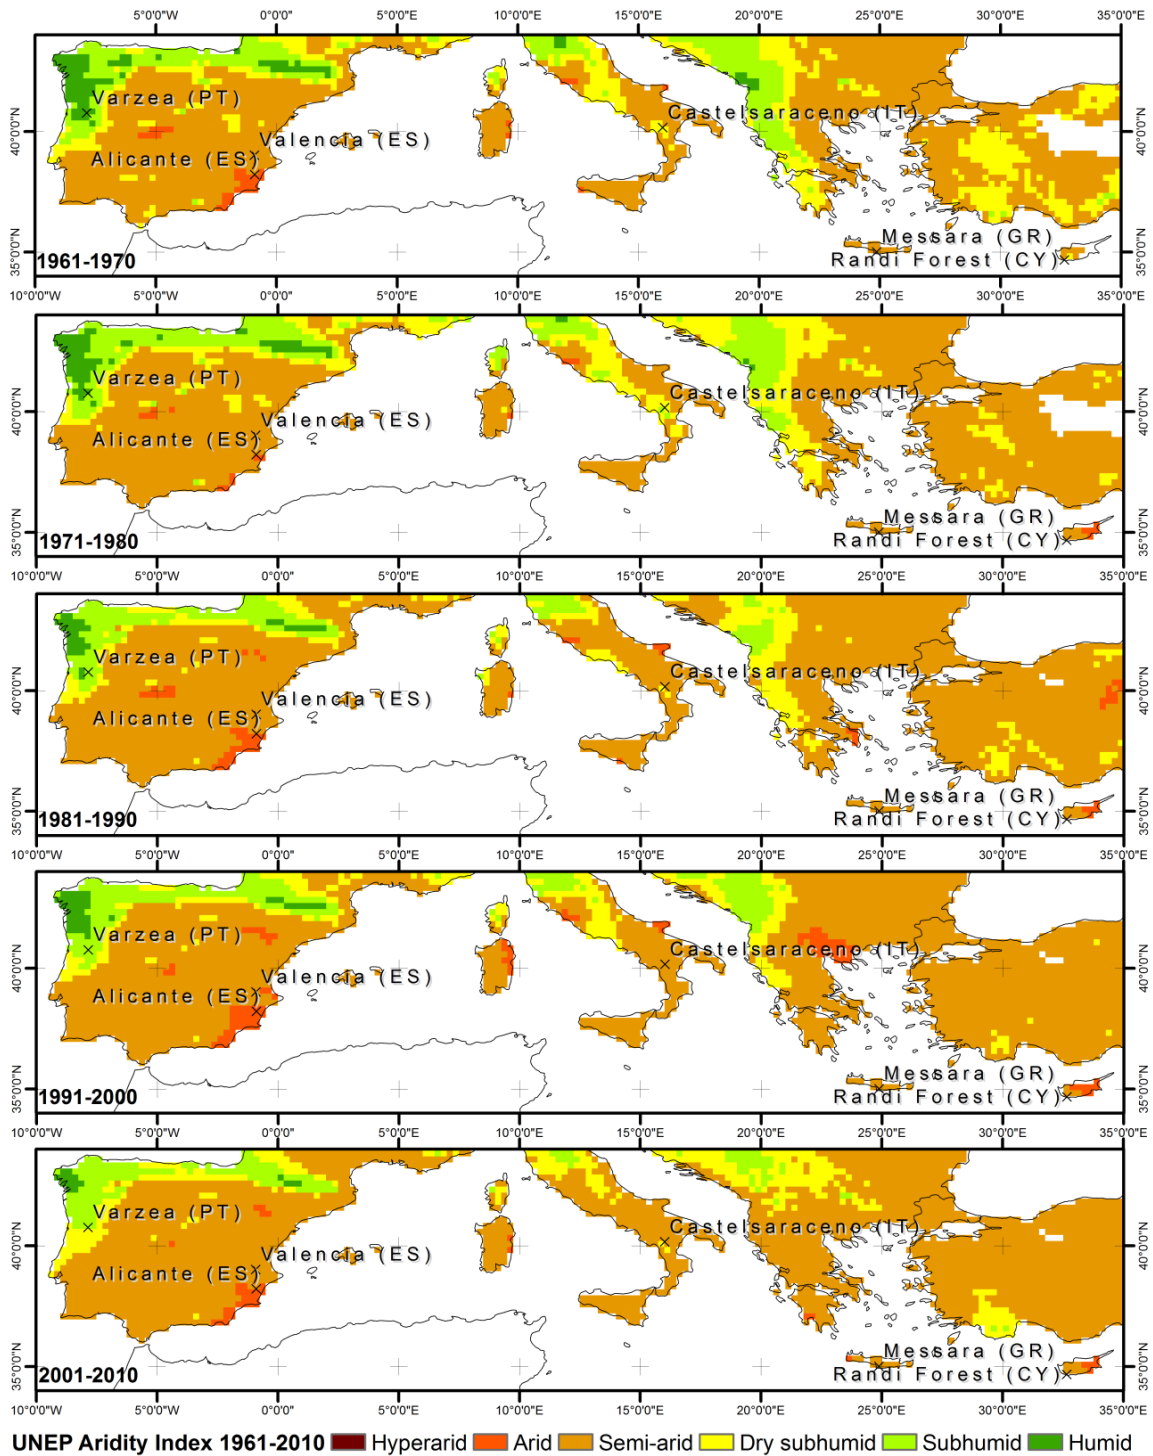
5°0'0"W 0°0'0" 5°0'0"E 10°0'0"E 15°0'0"E 20°0'0"E 25°0'0"E 30°0'0"E 35°0'0"E

40°0'0"N 35°0'0"N 40°0'0"N 35°0'0"N

Varzea (PT)
Valencia (ES)
Alicante (ES)
Castelsaraceno (IT)
Messara (GR)
Randi Forest (CY)
1961-1970

10°0'0"W 5°0'0"W 0°0'0" 5°0'0"E 10°0'0"E 15°0'0"E 20°0'0"E 25°0'0"E 30°0'0"E 35°0'0"E

40°0'0"N 35°0'0"N 40°0'0"N 35°0'0"N

Varzea (PT)
Valencia (ES)
Alicante (ES)
Castelsaraceno (IT)
Messara (GR)
Randi Forest (CY)
1971-1980

10°0'0"W 5°0'0"W 0°0'0" 5°0'0"E 10°0'0"E 15°0'0"E 20°0'0"E 25°0'0"E 30°0'0"E 35°0'0"E

40°0'0"N 35°0'0"N 40°0'0"N 35°0'0"N

Varzea (PT)
Valencia (ES)
Alicante (ES)
Castelsaraceno (IT)
Messara (GR)
Randi Forest (CY)
1981-1990

10°0'0"W 5°0'0"W 0°0'0" 5°0'0"E 10°0'0"E 15°0'0"E 20°0'0"E 25°0'0"E 30°0'0"E 35°0'0"E

40°0'0"N 35°0'0"N 40°0'0"N 35°0'0"N

Varzea (PT)
Valencia (ES)
Alicante (ES)
Castelsaraceno (IT)
Messara (GR)
Randi Forest (CY)
1991-2000

10°0'0"W 5°0'0"W 0°0'0" 5°0'0"E 10°0'0"E 15°0'0"E 20°0'0"E 25°0'0"E 30°0'0"E 35°0'0"E

40°0'0"N 35°0'0"N 40°0'0"N 35°0'0"N

Varzea (PT)
Valencia (ES)
Alicante (ES)
Castelsaraceno (IT)
Messara (GR)
Randi Forest (CY)
2001-2010

10°0'0"W 5°0'0"W 0°0'0" 5°0'0"E 10°0'0"E 15°0'0"E 20°0'0"E 25°0'0"E 30°0'0"E 35°0'0"E

UNEP Aridity Index 1961-2010 Hyperarid Arid Semi-arid Dry subhumid Subhumid Humid